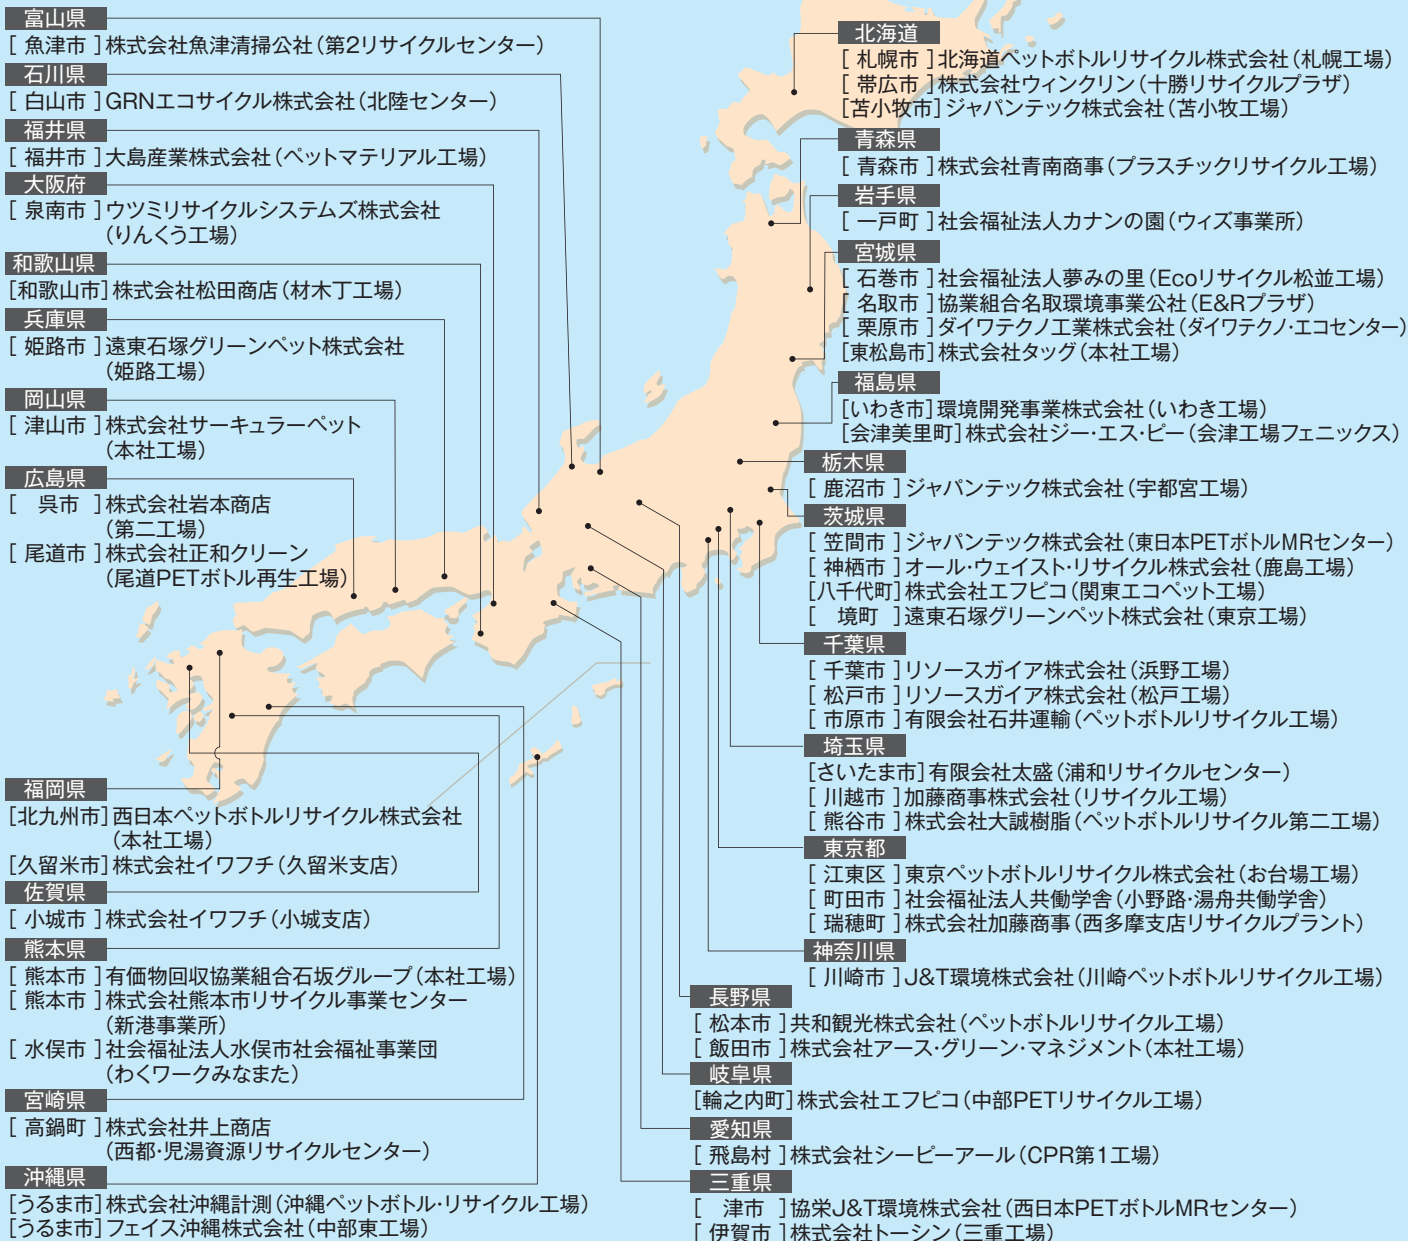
富山県
[ 魚津市 ]株式会社魚津清掃公社(第2リサイクルセンター)

石川県
[ 白山市 ]GRNエコサイクル株式会社(北陸センター)

福井県
[ 福井市 ]大島産業株式会社(ペットマテリアル工場)

大阪府
[ 泉南市 ]ウツミリサイクルシステムズ株式会社(りんくう工場)

和歌山県
[和歌山市]株式会社松田商店(材木丁工場)

兵庫県
[ 姫路市 ]遠東石塚グリーンペット株式会社(姫路工場)

岡山県
[ 津山市 ]株式会社サーキュラーペット(本社工場)

広島県
[ 呉市 ]株式会社岩本商店(第二工場)
[ 尾道市 ]株式会社正和クリーン(尾道PETボトル再生工場)

福岡県
[北九州市]西日本ペットボトルリサイクル株式会社(本社工場)
[久留米市]株式会社イワフチ(久留米支店)

佐賀県
[ 小城市 ]株式会社イワフチ(小城支店)

熊本県
[ 熊本市 ]有価物回収協業組合石坂グループ(本社工場)
[ 熊本市 ]株式会社熊本市リサイクル事業センター(新港事業所)
[ 水俣市 ]社会福祉法人水俣市社会福祉事業団(わくワークみなまた)

宮崎県
[ 高鍋町 ]株式会社井上商店(西都・児湯資源リサイクルセンター)

沖縄県
[うるま市]株式会社沖縄計測(沖縄ペットボトル・リサイクル工場)
[うるま市]フェイス沖縄株式会社(中部東工場)

北海道
[ 札幌市 ]北海道ペットボトルリサイクル株式会社(札幌工場)
[ 帯広市 ]株式会社ウィンクリン(十勝リサイクルプラザ)
[苫小牧市]ジャパンテック株式会社(苫小牧工場)

青森県
[ 青森市 ]株式会社青南商事(プラスチックリサイクル工場)

岩手県
[ 一戸町 ]社会福祉法人カナンの園(ウィズ事業所)

宮城県
[ 石巻市 ]社会福祉法人夢みの里(Ecoリサイクル松並工場)
[ 名取市 ]協業組合名取環境事業公社(E&Rプラザ)
[ 栗原市 ]ダイワテクノ工業株式会社(ダイワテクノ・エコセンター)
[東松島市]株式会社タッグ(本社工場)

福島県
[いわき市]環境開発事業株式会社(いわき工場)
[会津美里町]株式会社ジー・エス・ピー(会津工場フェニックス)

栃木県
[ 鹿沼市 ]ジャパンテック株式会社(宇都宮工場)

茨城県
[ 笠間市 ]ジャパンテック株式会社(東日本PETボトルMRセンター)
[ 神栖市 ]オール・ウェイスト・リサイクル株式会社(鹿島工場)
[八千代町]株式会社エフピコ(関東エコペット工場)
[ 境町 ]遠東石塚グリーンペット株式会社(東京工場)

千葉県
[ 千葉市 ]リソースガイア株式会社(浜野工場)
[ 松戸市 ]リソースガイア株式会社(松戸工場)
[ 市原市 ]有限会社石井運輸(ペットボトルリサイクル工場)

埼玉県
[さいたま市]有限会社太盛(浦和リサイクルセンター)
[ 川越市 ]加藤商事株式会社(リサイクル工場)
[ 熊谷市 ]株式会社大誠樹脂(ペットボトルリサイクル第二工場)

東京都
[ 江東区 ]東京ペットボトルリサイクル株式会社(お台場工場)
[ 町田市 ]社会福祉法人共働学舎(小野路・湯舟共働学舎)
[ 瑞穂町 ]株式会社加藤商事(西多摩支店リサイクルプラント)

神奈川県
[ 川崎市 ]J&T環境株式会社(川崎ペットボトルリサイクル工場)

長野県
[ 松本市 ]共和観光株式会社(ペットボトルリサイクル工場)
[ 飯田市 ]株式会社アース・グリーン・マネジメント(本社工場)

岐阜県
[輪之内町]株式会社エフピコ(中部PETリサイクル工場)

愛知県
[ 飛島村 ]株式会社シーピーアール(CPR第1工場)

三重県
[ 津市 ]協栄J&T環境株式会社(西日本PETボトルMRセンター)
[ 伊賀市 ]株式会社トーシン(三重工場)